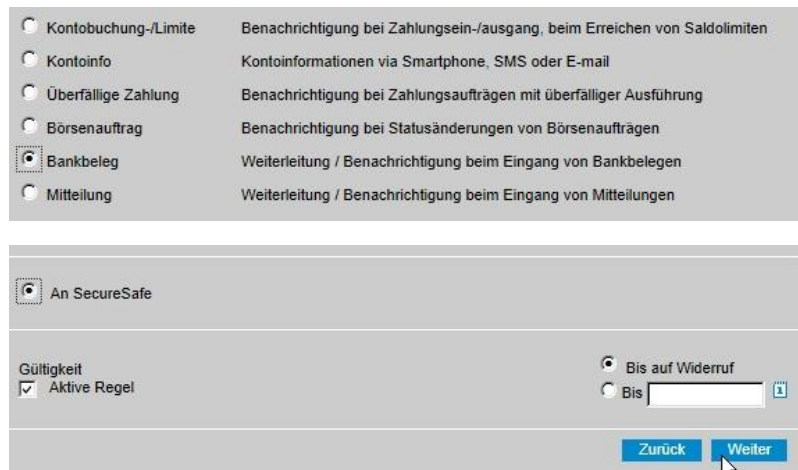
Kontobuchung-/Limite Benachrichtigung bei Zahlungsein-/ausgang, beim Erreichen von Saldolimiten

Kontoinfo Kontoinformationen via Smartphone, SMS oder E-mail

Überfällige Zahlung Benachrichtigung bei Zahlungsaufträgen mit überfälliger Ausführung

Börsenauftrag Benachrichtigung bei Statusänderungen von Börsenaufträgen

Bankbeleg Weiterleitung / Benachrichtigung beim Eingang von Bankbelegen

Mitteilung Weiterleitung / Benachrichtigung beim Eingang von Mitteilungen

An SecureSafe

Gültigkeit
Aktive Regel

Bis auf Widerruf
Bis

Zurück Weiter